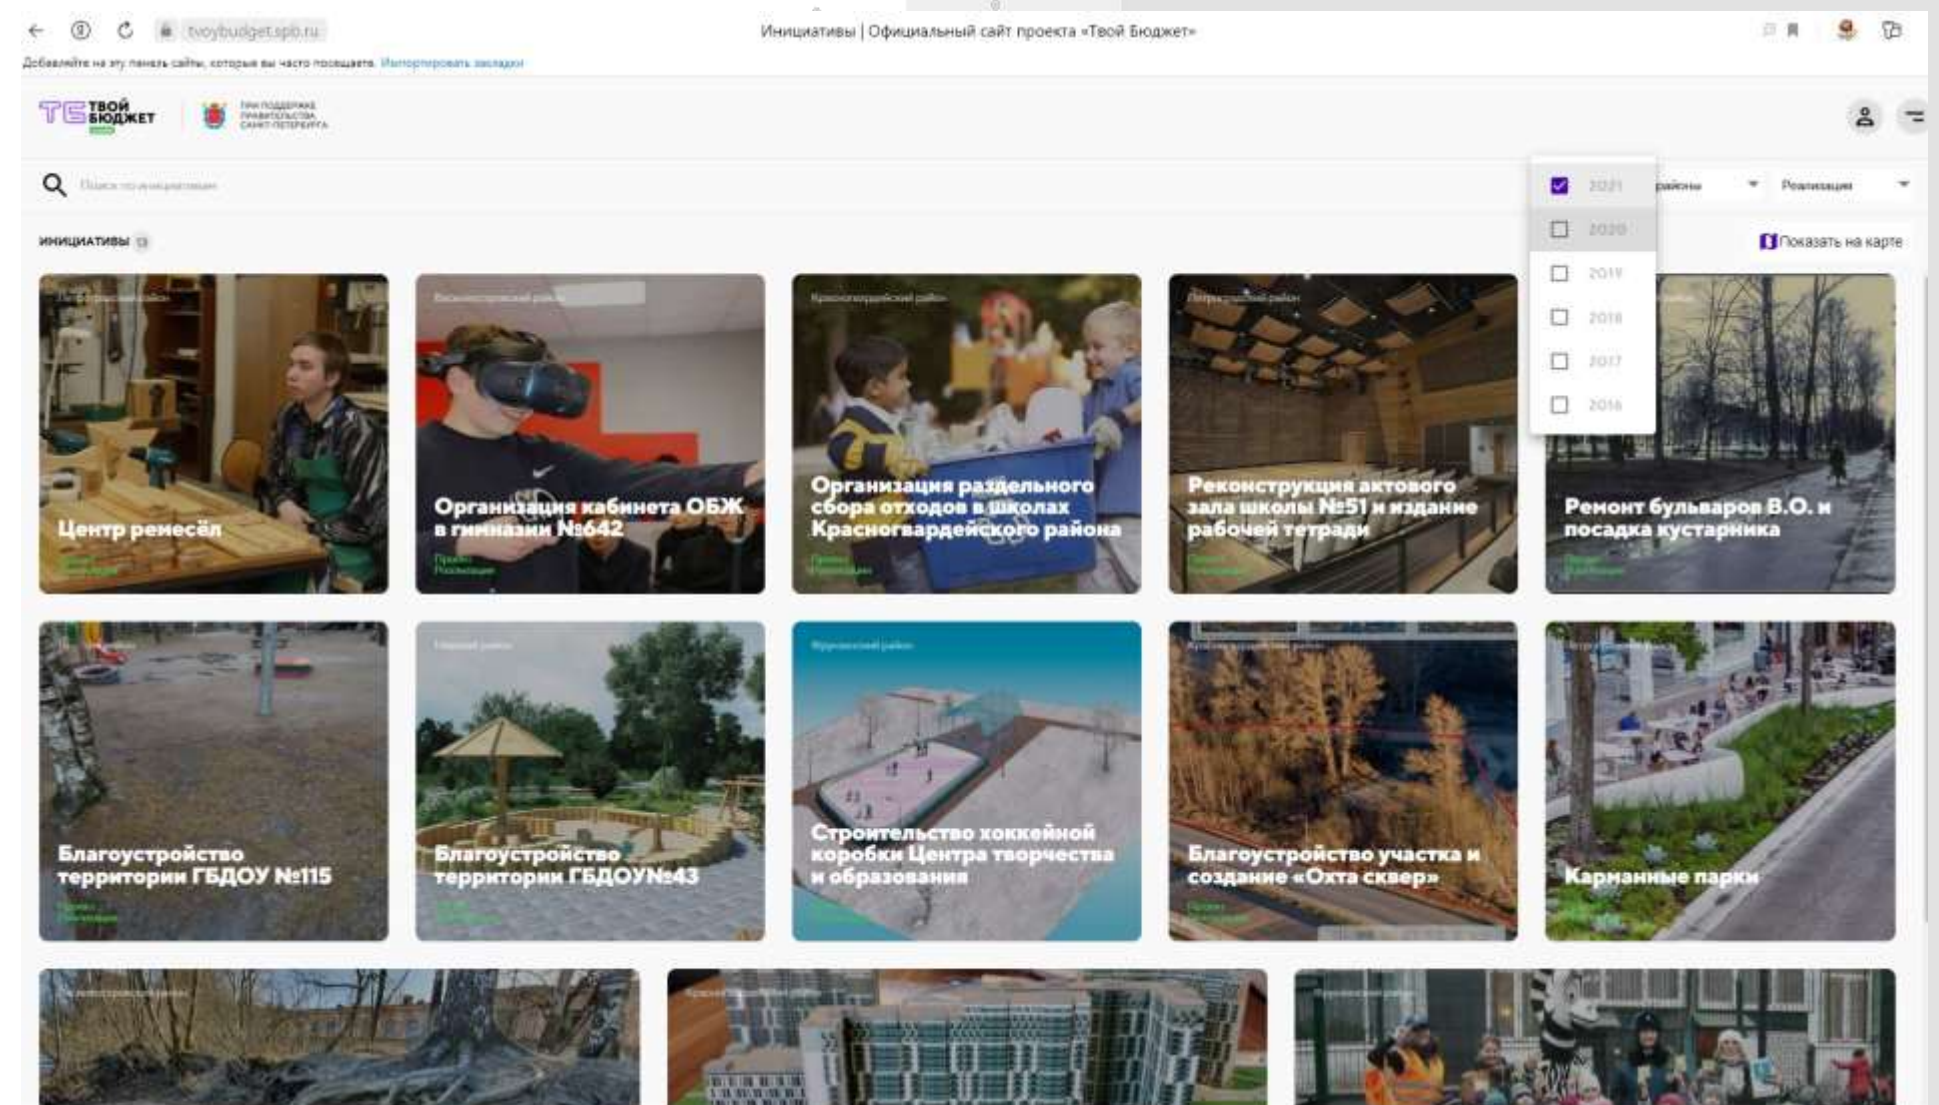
tvoybudget.spb.ru

Инициативы | Официальный сайт проекта «Твой Бюджет»

Добавляйте на эту панель сайты, которые вы часто посещаете. Импортировать закладки

ТБ ТВОЙ БЮДЖЕТ

ПРИ ПОДДЕРЖКЕ ПРАВИТЕЛЬСТВА САНКТ-ПЕТЕРБУРГА

Поиск по инициативам

2021
2020
2019
2018
2017
2016

районы

Реализация

ИНИЦИАТИВЫ 13

Показать на карте

Центр ремесёл

Организация кабинета ОБЖ в гимназии №642

Организация раздельного сбора отходов в школах Красногвардейского района

Реконструкция актового зала школы №51 и издание рабочей тетради

Ремонт бульваров В.О. и посадка кустарника

Благоустройство территории ГБДОУ №115

Благоустройство территории ГБДОУ№43

Строительство хоккейной коробки Центра творчества и образования

Благоустройство участка и создание «Охта сквер»

Карманные парки